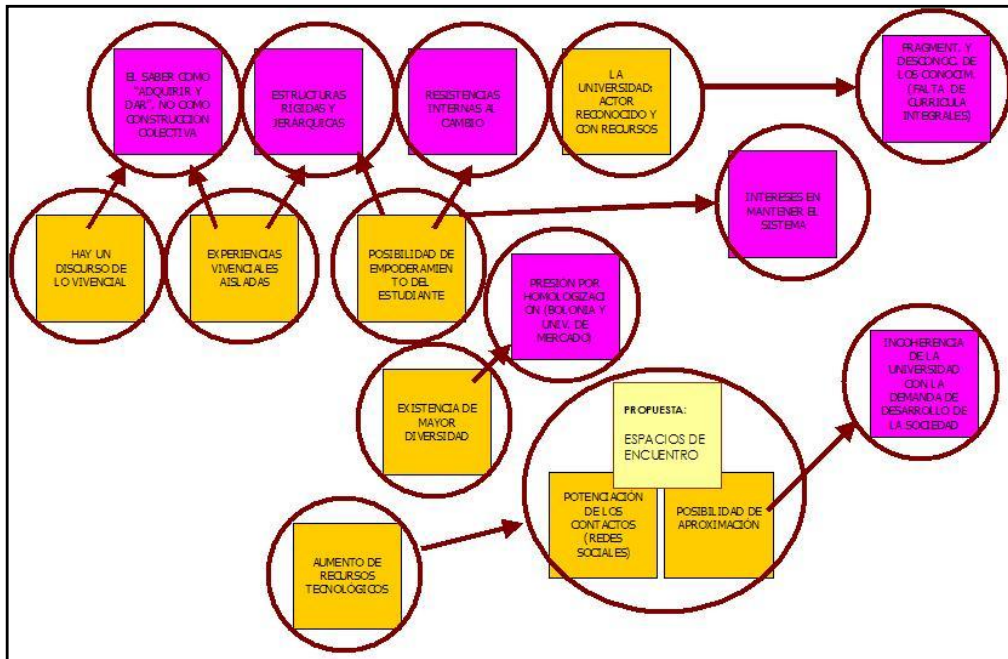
EL SABER COMO "ADQUIRIR Y DAR", NO COMO CONSTRUCCION COLECTIVA

ESTRUCTURAS RIGIDAS Y JERARQUICAS

RESISTENCIAS INTERNAS AL CAMBIO

LA UNIVERSIDAD: ACTOR RECONOCIDO Y CON RECURSOS

FRAGMENT. Y DESCONOC. DE LOS CONOCIM. (FALTA DE CURRICULA INTEGRALES)

HAY UN DISCURSO DE LO VIVENCIAL

EXPERIENCIAS VIVENCIALES AISLADAS

POSIBILIDAD DE EMPODERAMIENTO DEL ESTUDIANTE

INTERESES EN MANTENER EL SISTEMA

PRESION POR HOMOLOGIZACION (BOLONIA Y UNIV. DE MERCADO)

EXISTENCIA DE MAYOR DIVERSIDAD

INCOHERENCIA DE LA UNIVERSIDAD CON LA DEMANDA DE DESARROLLO DE LA SOCIEDAD

PROPUESTA:

ESPACIOS DE ENCUENTRO

POTENCIACIÓN DE LOS CONTACTOS (REDES SOCIALES)

POSIBILIDAD DE APROXIMACIÓN

AUMENTO DE RECURSOS TECNOLÓGICOS